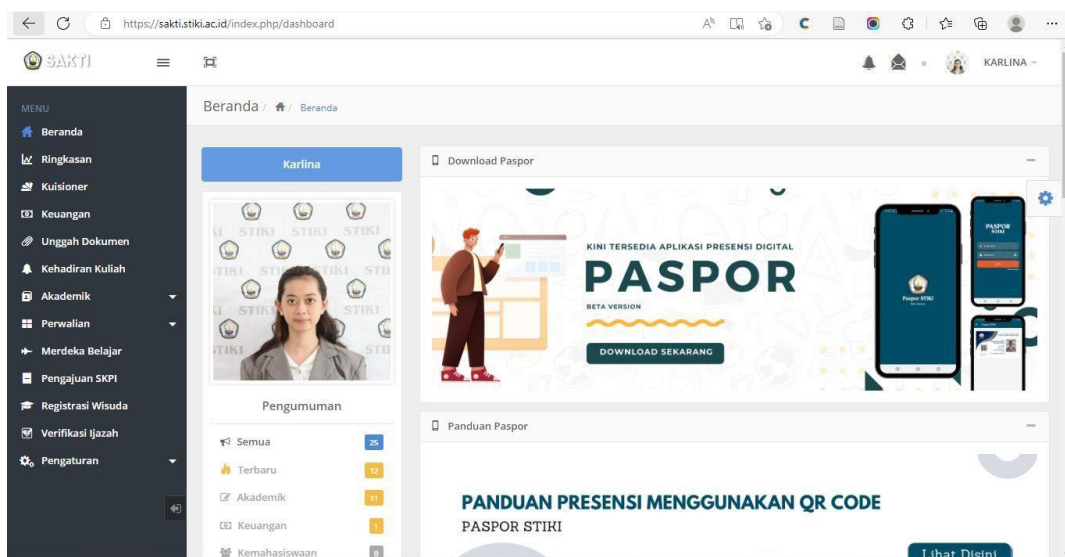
https://sakti.stiki.ac.id/index.php/dashboard

SAKTI

KARLINA

MENU
Beranda
Ringkasan
Kuisioner
Keuangan
Unggah Dokumen
Kehadiran Kuliah
Akademik
Perwalian
Merdeka Belajar
Pengajuan SKPI
Registrasi Wisuda
Verifikasi Ijazah
Pengaturan

Beranda / Beranda

Karlina

STIKI STIKI STIKI

Pengumuman
Semua 25
Terbaru 12
Akademik 11
Keuangan 1
Kemahasiswaan 0

Download Paspor

KINI TERSEDIA APLIKASI PRESENSI DIGITAL
PASPOR
BETA VERSION
DOWNLOAD SEKARANG

PASPOR STIKI
Paspor STIKI

Panduan Paspor

PANDUAN PRESENSI MENGGUNAKAN QR CODE
PASPOR STIKI
Lihat Disini